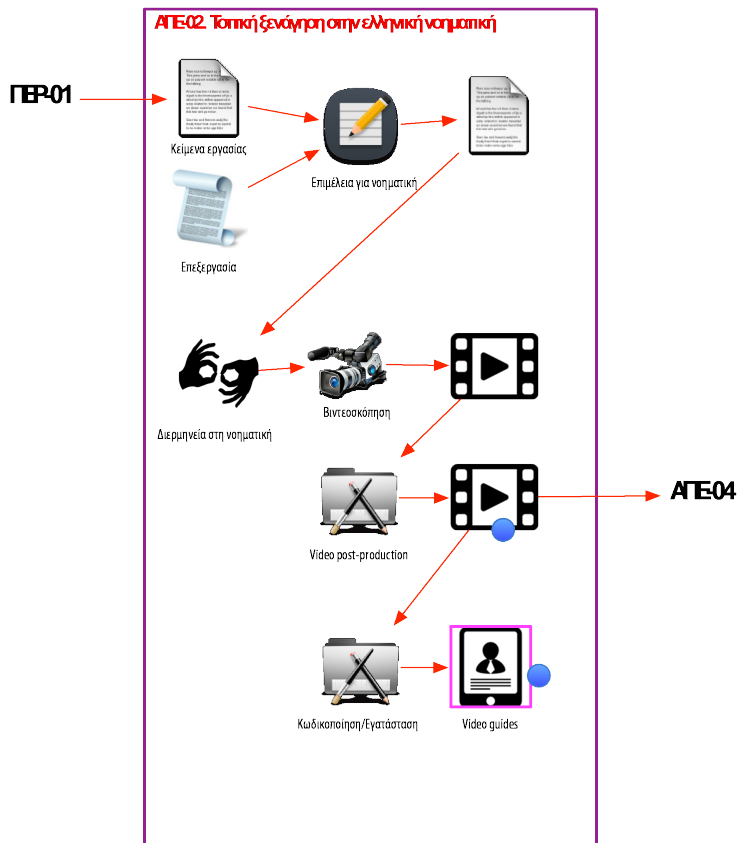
ΑΠΕ-02. Τοπική ξενάγηση στην ελληνική νοηματική

ΠΕΡ-01

Κείμενα εργασίας

Επιμέλεια για νοηματική

Επεξεργασία

Διερμηνεία στη νοηματική

Βιντεοσκόπηση

Video post-production

ΑΠΕ-04

Κωδικοποίηση/Εγατάσταση

Video guides